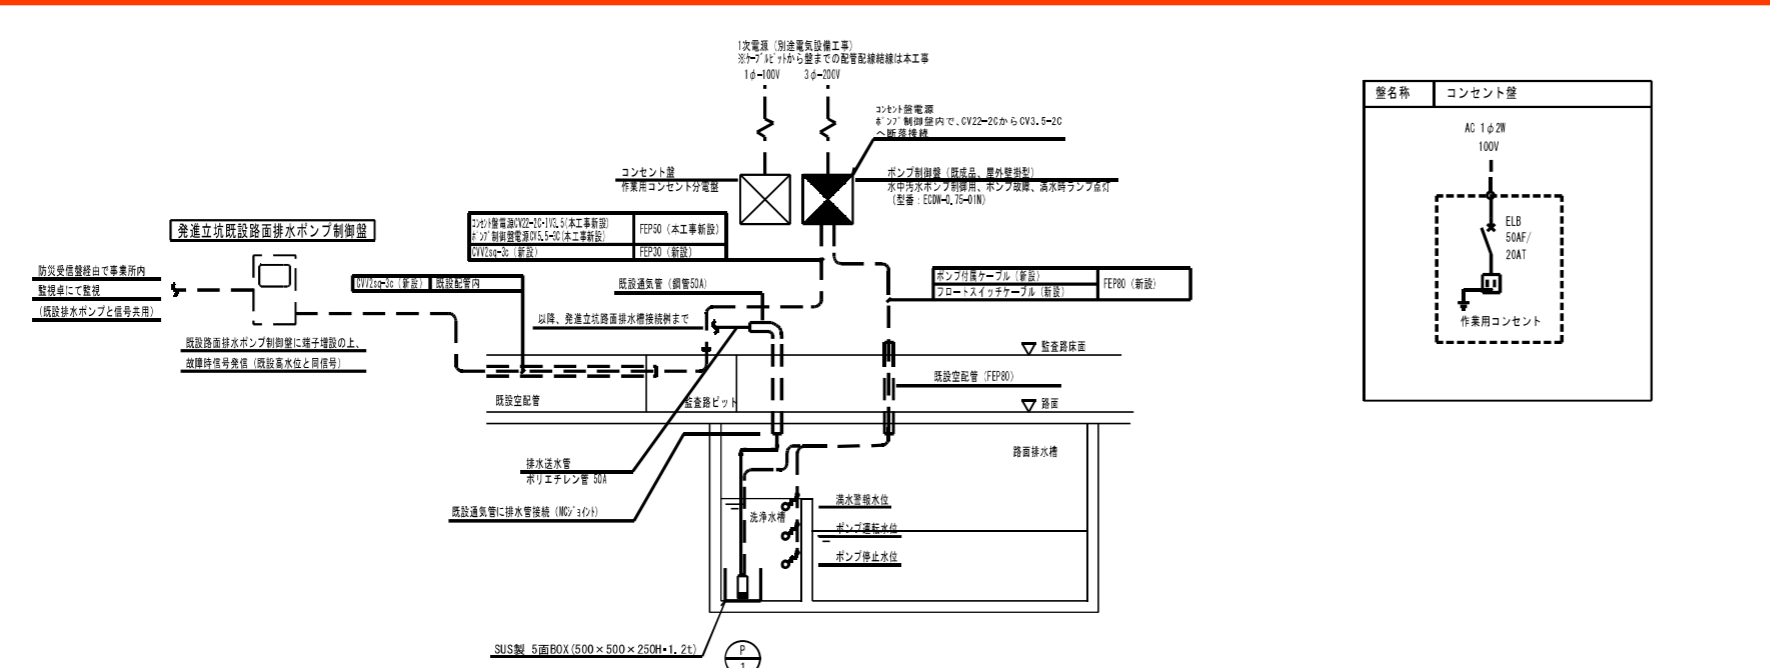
1次電源（別途電気設備工事）
※ケーブルピットから盤までの配管配線結線は本工事
1φ-100V　3φ-200V

コンセント盤電源
ポンプ制御盤内で、CV22-2CからCV3.5-2Cへ断落接続

コンセント盤
作業用コンセント分電盤

ポンプ制御盤（既成品、屋外壁掛型）
水中汚水ポンプ制御用、ポンプ故障、満水時ランプ点灯
（型番：ECDW-0.75-01N）

発進立坑既設路面排水ポンプ制御盤

| コンセント盤電源CV22-2C・1V3.5（本工事新設）ポンプ制御盤電源CV5.5-3C（本工事新設） | FEP50（本工事新設） |
|---|---|
| CVV2sq-3c（新設） | FEP30（新設） |

防災受信盤経由で事業所内
監視卓にて監視
（既設排水ポンプと信号共用）

| CVV2sq-3c（新設） | 既設配管内 |
|---|---|

既設通気管（鋼管50A）

| ポンプ付属ケーブル（新設） | FEP80（新設） |
|---|---|
| フロートスイッチケーブル（新設） | |

以降、発進立坑路面排水槽接続桝まで

既設路面排水ポンプ制御盤に端子増設の上、
故障時信号発信（既設高水位と同信号）

監査路床面

既設空配管（FEP80）

既設空配管

監査路ピット

路面

路面排水槽

排水送水管
ポリエチレン管 50A

既設通気管に排水管接続（MCジョイント）

満水警報水位

洗浄水槽

ポンプ運転水位

ポンプ停止水位

SUS製 5面BOX（500×500×250H・1.2t）

P
1

| 盤名称 | コンセント盤 |
|---|---|

AC 1φ2W
100V
ELB
50AF/
20AT
作業用コンセント